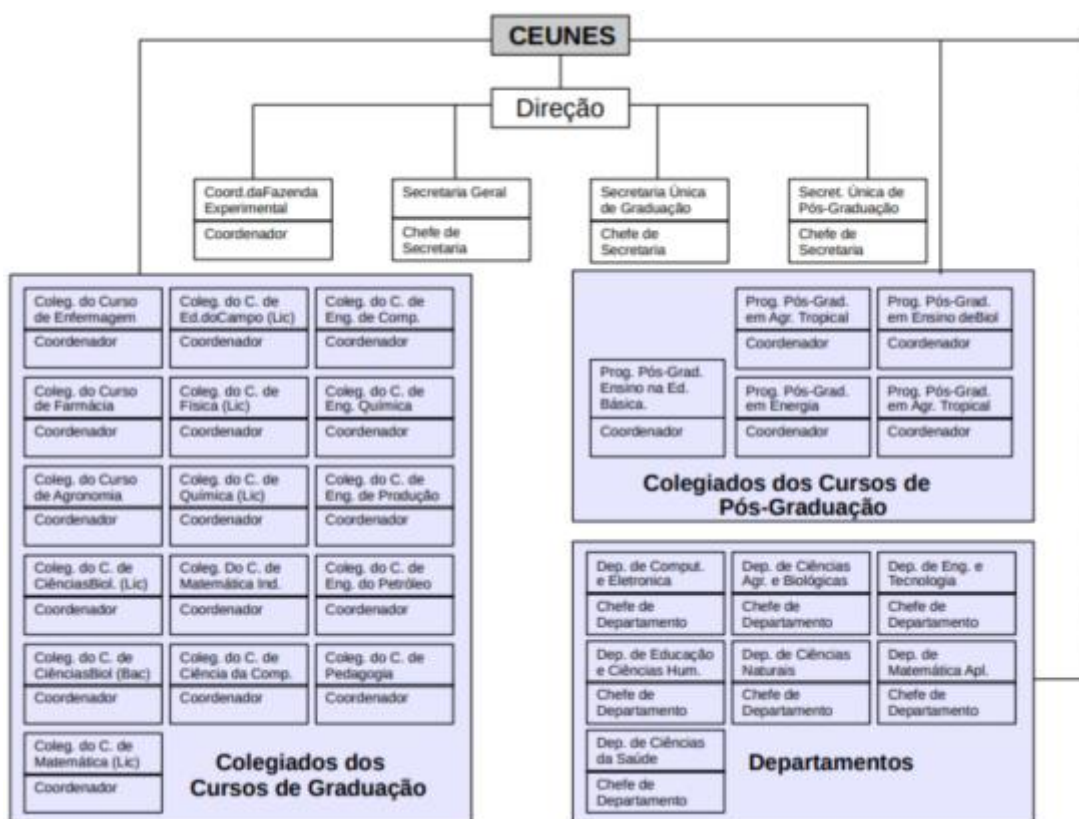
CEUNES

Direção

Coord.daFazenda Experimental
Coordenador

Secretaria Geral
Chefe de Secretaria

Secretaria Única de Graduação
Chefe de Secretaria

Secret. Única de Pós-Graduação
Chefe de Secretaria

Coleg. do Curso de Enfermagem
Coordenador

Coleg. do C. de Ed.doCampo (Lic)
Coordenador

Coleg. do C. de Eng. de Comp.
Coordenador

Coleg. do Curso de Farmácia
Coordenador

Coleg. do C. de Física (Lic)
Coordenador

Coleg. do C. de Eng. Química
Coordenador

Coleg. do Curso de Agronomia
Coordenador

Coleg. do C. de Química (Lic)
Coordenador

Coleg. do C. de Eng. de Produção
Coordenador

Coleg. do C. de CiênciasBiol. (Lic)
Coordenador

Coleg. Do C. de Matemática Ind.
Coordenador

Coleg. do C. de Eng. do Petróleo
Coordenador

Coleg. do C. de CiênciasBiol (Bac)
Coordenador

Coleg. do C. de Ciência da Comp.
Coordenador

Coleg. do C. de Pedagogia
Coordenador

Coleg. do C. de Matemática (Lic)
Coordenador

Colegiados dos Cursos de Graduação

Prog. Pós-Grad. em Agr. Tropical
Coordenador

Prog. Pós-Grad. em Ensino deBiol
Coordenador

Prog. Pós-Grad. Ensino na Ed. Básica.
Coordenador

Prog. Pós-Grad. em Energia
Coordenador

Prog. Pós-Grad. em Agr. Tropical
Coordenador

Colegiados dos Cursos de Pós-Graduação

Dep. de Comput. e Eletronica
Chefe de Departamento

Dep. de Ciências Agr. e Biológicas
Chefe de Departamento

Dep. de Eng. e Tecnologia
Chefe de Departamento

Dep. de Educação e Ciências Hum.
Chefe de Departamento

Dep. de Ciências Naturais
Chefe de Departamento

Dep. de Matemática Apl.
Chefe de Departamento

Dep. de Ciências da Saúde
Chefe de Departamento

Departamentos